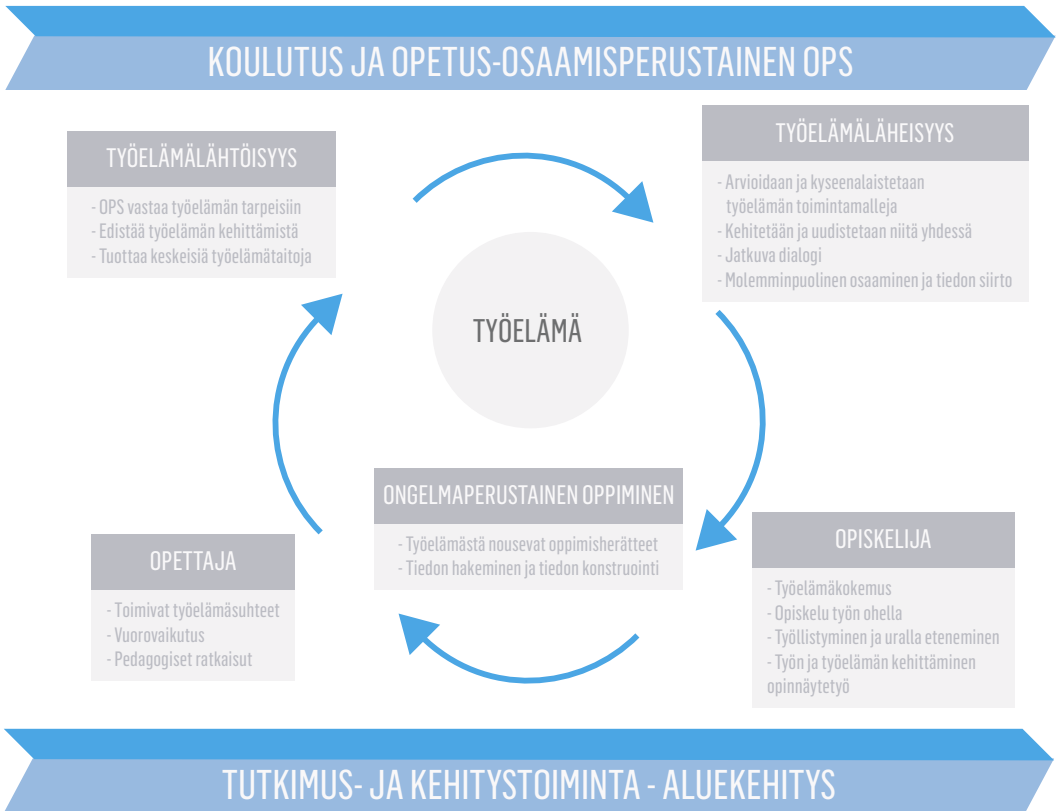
KOULUTUS JA OPETUS-OSAAMISPERUSTAINEN OPS

TYÖELÄMÄLÄHTÖISYYS

- OPS vastaa työelämän tarpeisiin
- Edistää työelämän kehittämistä
- Tuottaa keskeisiä työelämätaitoja

TYÖELÄMÄLÄHEISYYS

- Arvioidaan ja kyseenalaistetaan työelämän toimintamalleja
- Kehitetään ja uudistetaan niitä yhdessä
- Jatkuva dialogi
- Molemminpuolinen osaaminen ja tiedon siirto

TYÖELÄMÄ

ONGELMAPERUSTAINEN OPPIMINEN

- Työelämästä nousevat oppimisherätteet
- Tiedon hakeminen ja tiedon konstruointi

OPETTAJA

- Toimivat työelämäsuhteet
- Vuorovaikutus
- Pedagogiset ratkaisut

OPISKELIJA

- Työelämäkokemus
- Opiskelu työn ohella
- Työllistyminen ja uralla eteneminen
- Työn ja työelämän kehittäminen opinnäytetyö

TUTKIMUS- JA KEHITYSTOIMINTA - ALUEKEHITYS